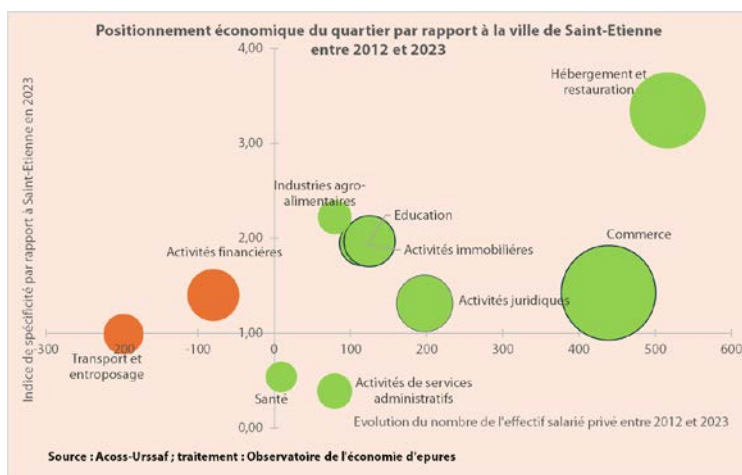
Positionnement économique du quartier par rapport à la ville de Saint-Etienne entre 2012 et 2023

Indice de spécificité par rapport à Saint-Etienne en 2023

4,00
3,00
2,00
1,00
0,00

-300
-200
-100
0
100
200
300
400
500
600

Hébergement et restauration
Industries agro-alimentaires
Education
Activités immobilières
Activités financières
Commerce
Activités juridiques
Transport et entroposage
Santé
Activités de services administratifs

Evolution du nombre de l'effectif salarié privé entre 2012 et 2023

Source : Acoss-Urssaf ; traitement : Observatoire de l'économie d'epures